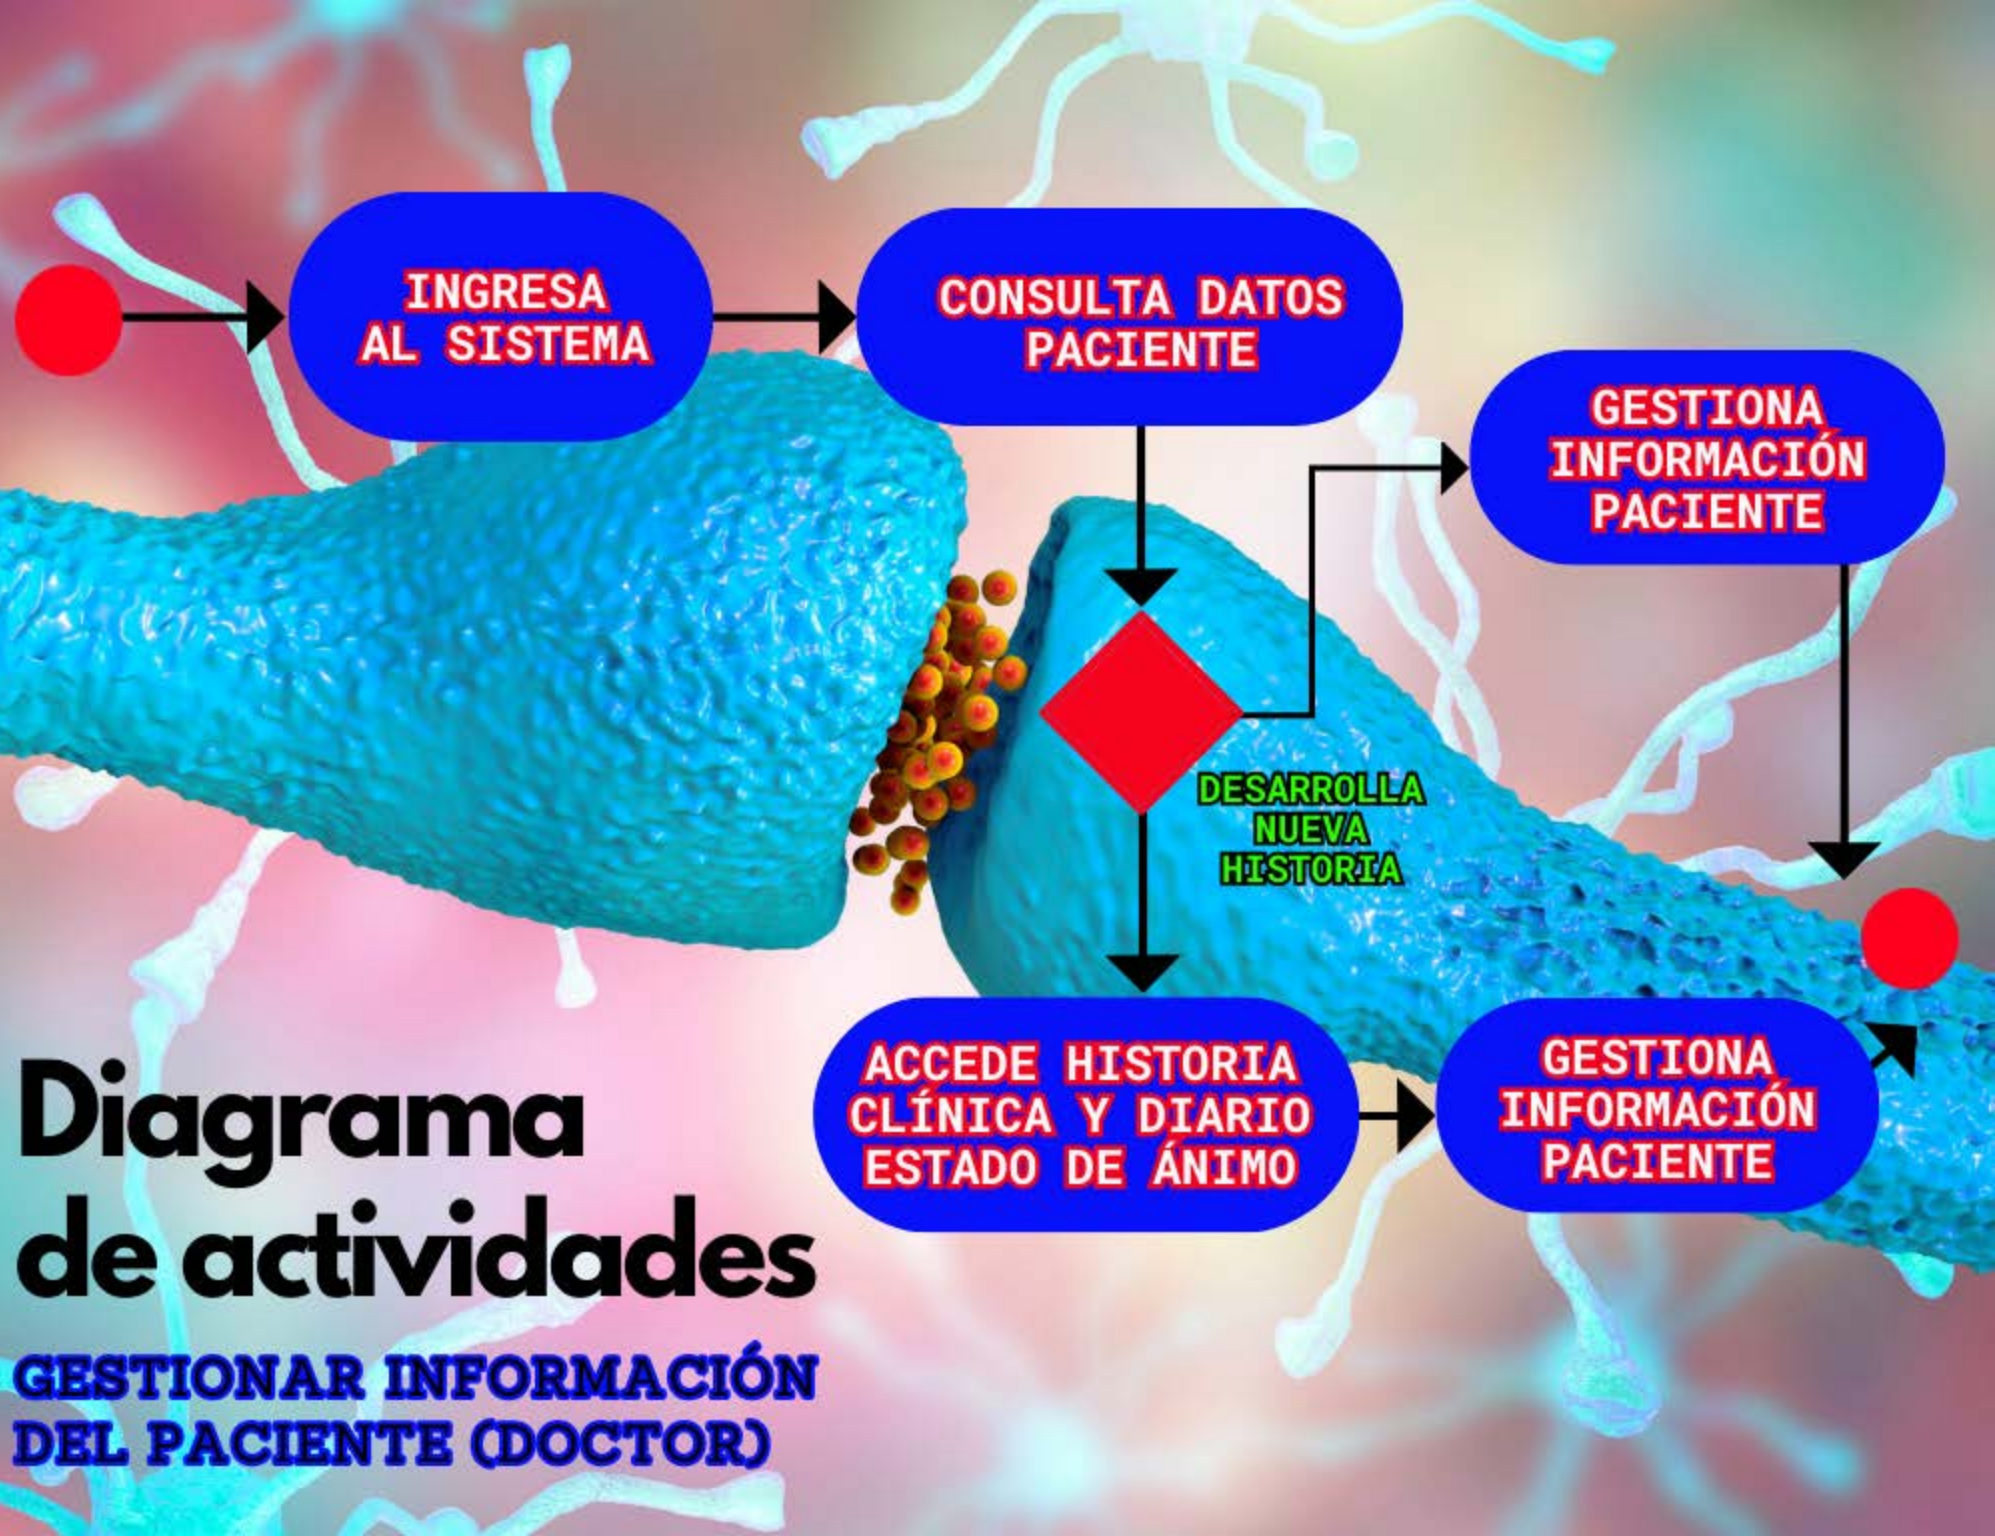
INGRESA AL SISTEMA

CONSULTA DATOS PACIENTE

GESTIONA INFORMACIÓN PACIENTE

DESARROLLA NUEVA HISTORIA

ACCEDE HISTORIA CLÍNICA Y DIARIO ESTADO DE ÁNIMO

GESTIONA INFORMACIÓN PACIENTE

Diagrama de actividades

GESTIONAR INFORMACIÓN DEL PACIENTE (DOCTOR)